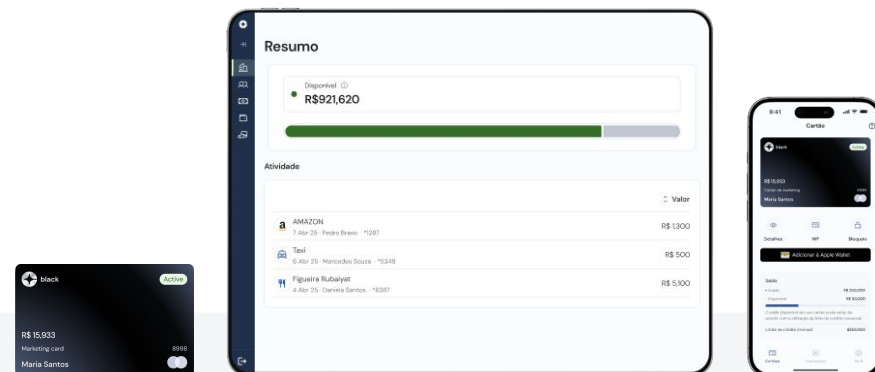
black
Active
R$ 15,933
Marketing card
8998
Maria Santos

Resumo
Disponível ⓘ
R$921,620

Atividade
Valor

AMAZON
7 Abr 25 · Pedro Brasio · *1287
R$ 1,300

Taxi
6 Abr 25 · Mercedes Souza · *5349
R$ 500

Figueira Rubaiyat
4 Abr 25 · Daniela Santos · *8387
R$ 5,100

9:41
Cartão
black
Active
R$ 15,933
Cartão de marketing
8998
Maria Santos
Detalhes
PIN
Bloquear
Adicionar à Apple Wallet
Saldo
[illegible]
R$ 250,000
Disponível
R$ 50,000
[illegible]
Limite de crédito (mensal)
$250,000
Cartões
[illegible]
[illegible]